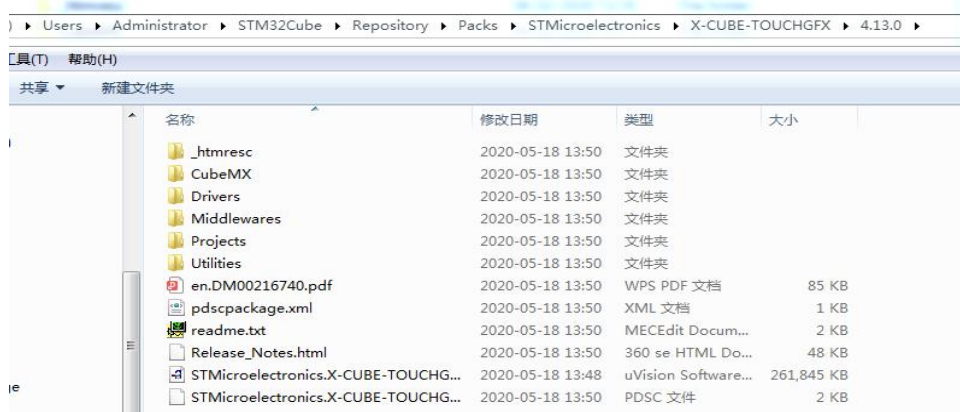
) ▸ Users ▸ Administrator ▸ STM32Cube ▸ Repository ▸ Packs ▸ STMicroelectronics ▸ X-CUBE-TOUCHGFX ▸ 4.13.0 ▸

工具(T) 帮助(H)

共享 ▼ 新建文件夹

| 名称 | 修改日期 | 类型 | 大小 |
|---|---|---|---|
| _htmresc | 2020-05-18 13:50 | 文件夹 | |
| CubeMX | 2020-05-18 13:50 | 文件夹 | |
| Drivers | 2020-05-18 13:50 | 文件夹 | |
| Middlewares | 2020-05-18 13:50 | 文件夹 | |
| Projects | 2020-05-18 13:50 | 文件夹 | |
| Utilities | 2020-05-18 13:50 | 文件夹 | |
| en.DM00216740.pdf | 2020-05-18 13:50 | WPS PDF 文档 | 85 KB |
| pdscpackage.xml | 2020-05-18 13:50 | XML 文档 | 1 KB |
| readme.txt | 2020-05-18 13:50 | MECEdit Docum... | 2 KB |
| Release_Notes.html | 2020-05-18 13:50 | 360 se HTML Do... | 48 KB |
| STMicroelectronics.X-CUBE-TOUCHG... | 2020-05-18 13:48 | uVision Software... | 261,845 KB |
| STMicroelectronics.X-CUBE-TOUCHG... | 2020-05-18 13:50 | PDSC 文件 | 2 KB |

ge